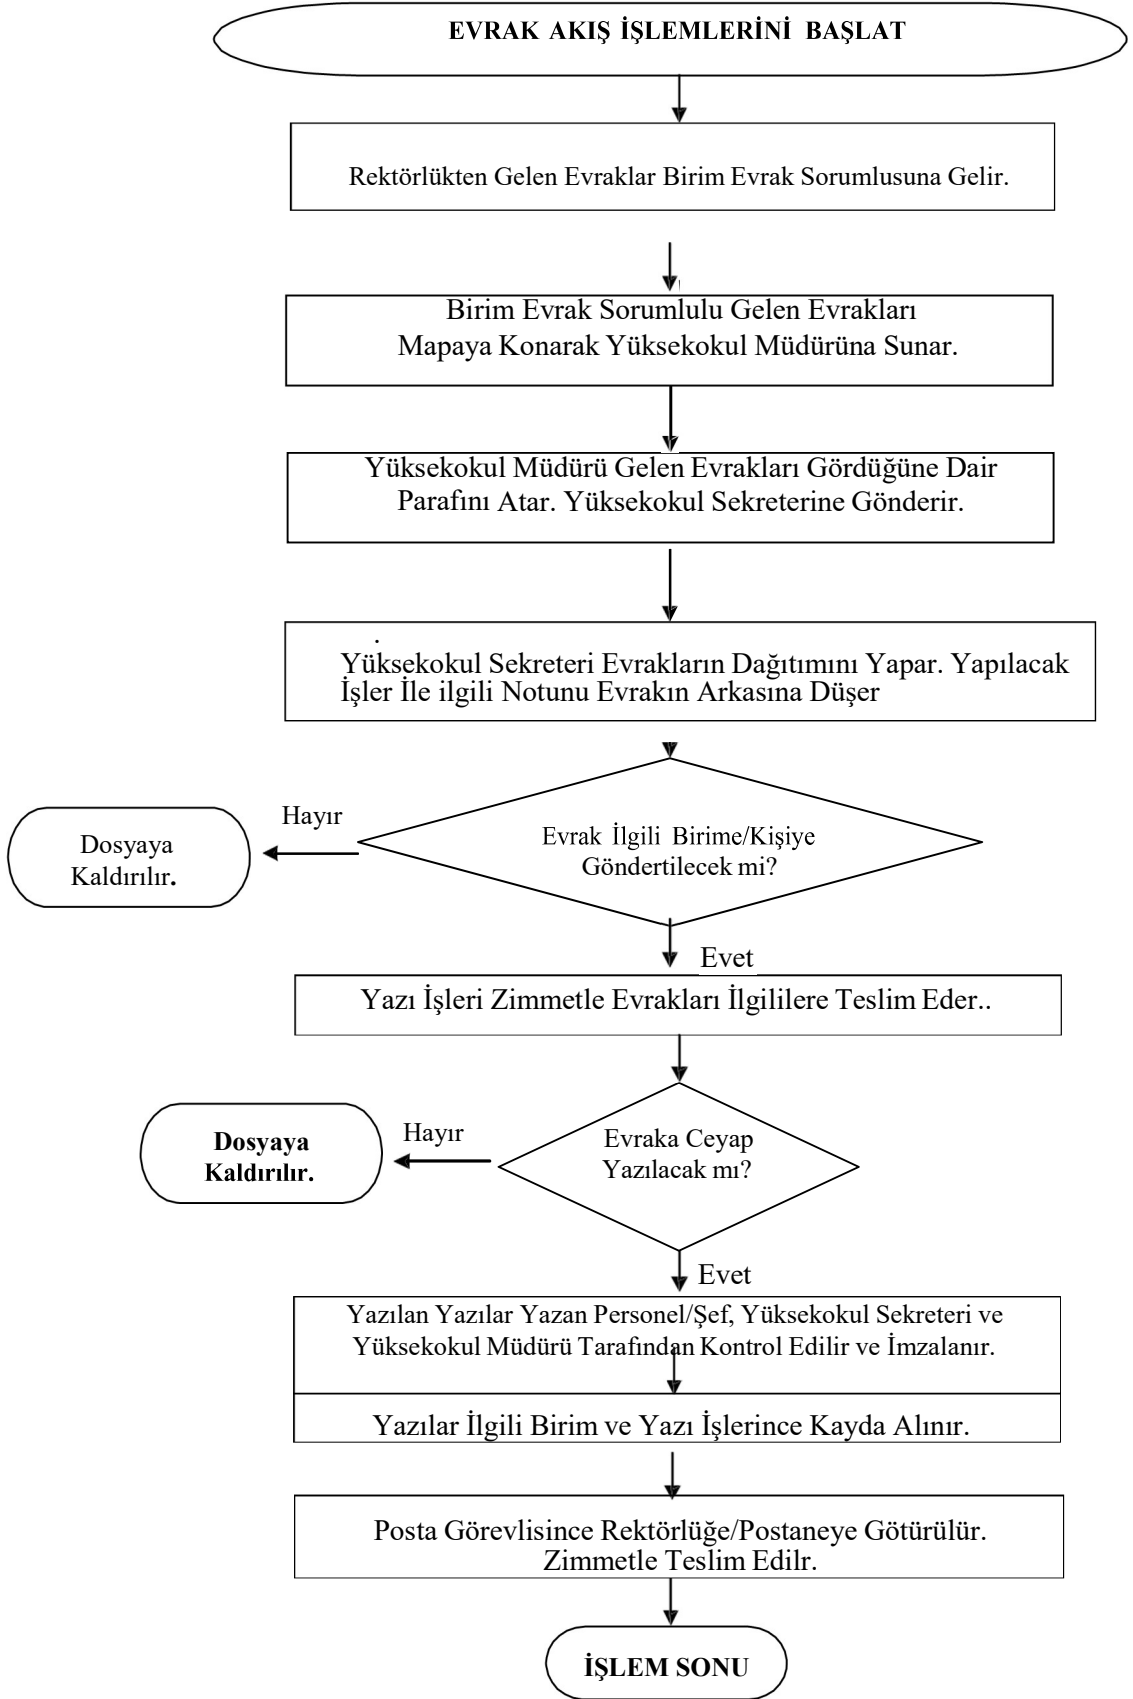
EVRAK AKIŞ İŞLEMLERİNİ BAŞLAT

Rektörlükten Gelen Evraklar Birim Evrak Sorumlusuna Gelir.

Birim Evrak Sorumlulu Gelen Evrakları Mapaya Konarak Yüksekokul Müdürüna Sunar.

Yüksekokul Müdürü Gelen Evrakları Gördüğüne Dair Parafını Atar. Yüksekokul Sekreterine Gönderir.

.
Yüksekokul Sekreteri Evrakların Dağıtımını Yapar. Yapılacak İşler İle ilgili Notunu Evrakın Arkasına Düşer

Evrak İlgili Birime/Kişiye Göndertilecek mi?

Hayır

Dosyaya Kaldırılır.

Evet

Yazı İşleri Zimmetle Evrakları İlgililere Teslim Eder..

Evraka Ceyap Yazılacak mı?

Hayır

Dosyaya Kaldırılır.

Evet

Yazılan Yazılar Yazan Personel/Şef, Yüksekokul Sekreteri ve Yüksekokul Müdürü Tarafından Kontrol Edilir ve İmzalanır.

Yazılar İlgili Birim ve Yazı İşlerince Kayda Alınır.

Posta Görevlisince Rektörlüğe/Postaneye Götürülür. Zimmetle Teslim Edilr.

İŞLEM SONU